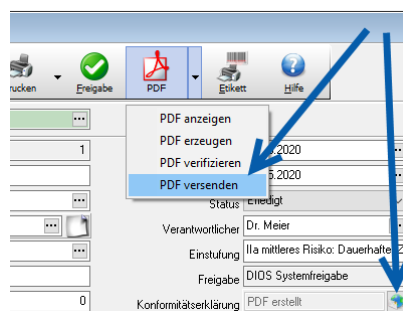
rucken
Freigabe
PDF
Etikett
Hilfe
PDF anzeigen
PDF erzeugen
PDF verifizieren
PDF versenden
1
.2020
.5.2020
Status
Erledigt
Verantwortlicher
Dr. Meier
Einstufung
IIa mittleres Risiko: Dauerhafte
Freigabe
DIOS Systemfreigabe
0
Konformitätserklärung
PDF erstellt